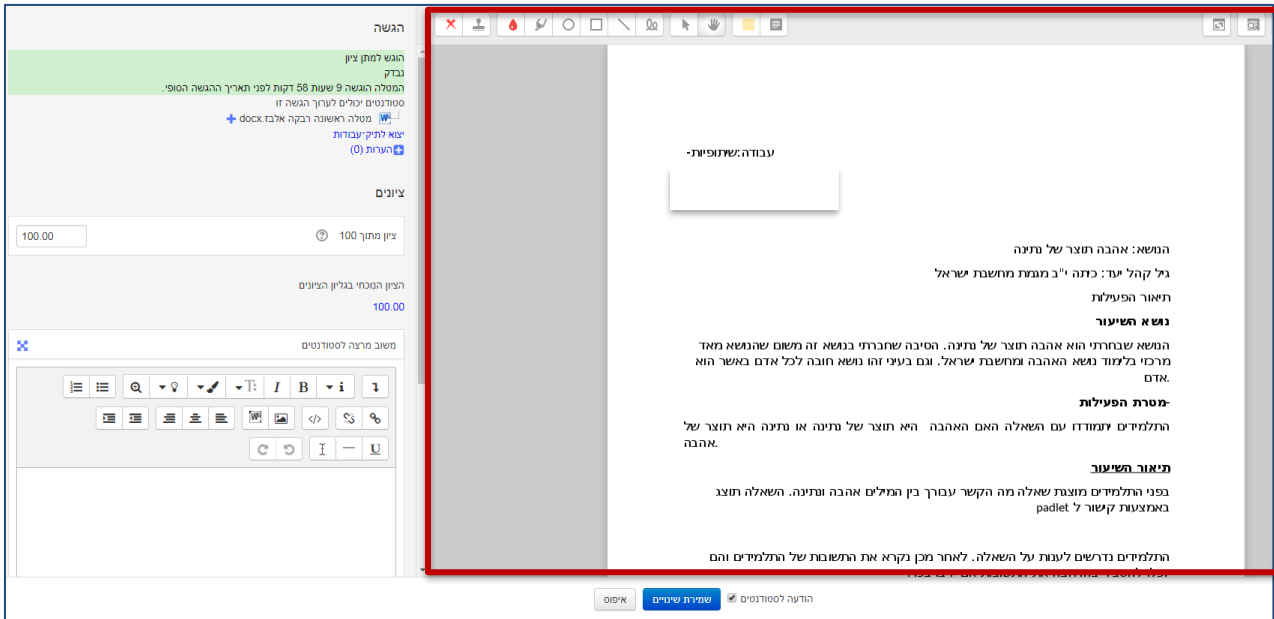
הגשה

הוגש למתן ציון
נבדק
המטלה הוגשה 9 שעות 58 דקות לפני תאריך ההגשה הסופי.
סטודנטים יכולים לערוך הגשה זו
מטלה ראשונה רבקה אלבז.docx
יצוא לתיק-עבודות
הערות (0)

ציונים

ציון מתוך 100
100.00

הציון הנוכחי בגליון הציונים
100.00

משוב מרצה לסטודנטים

עבודה:שיתופיות-

הנושא: אהבה תוצר של נתינה

גיל קהל יעד: כתה י"ב מגמת מחשבת ישראל

תיאור הפעילות

נושא השיעור

הנושא שבחרתי הוא אהבה תוצר של נתינה. הסיבה שבחרתי בנושא זה משום שהנושא מאד מרכזי בלימוד נושא האהבה ומחשבת ישראל. וגם בעיני זהו נושא חובה לכל אדם באשר הוא אדם.

-מטרת הפעילות

התלמידים יתמודדו עם השאלה האם האהבה היא תוצר של נתינה או נתינה היא תוצר של אהבה.

תיאור השיעור

בפני התלמידים מוצגת שאלה מה הקשר עבורך בין המילים אהבה ונתינה. השאלה תוצג באמצעות קישור ל padlet

התלמידים נדרשים לענות על השאלה. לאחר מכן נקרא את התשובות של התלמידים והם

הודעה לסטודנטים
שמירת שינויים
איפוס